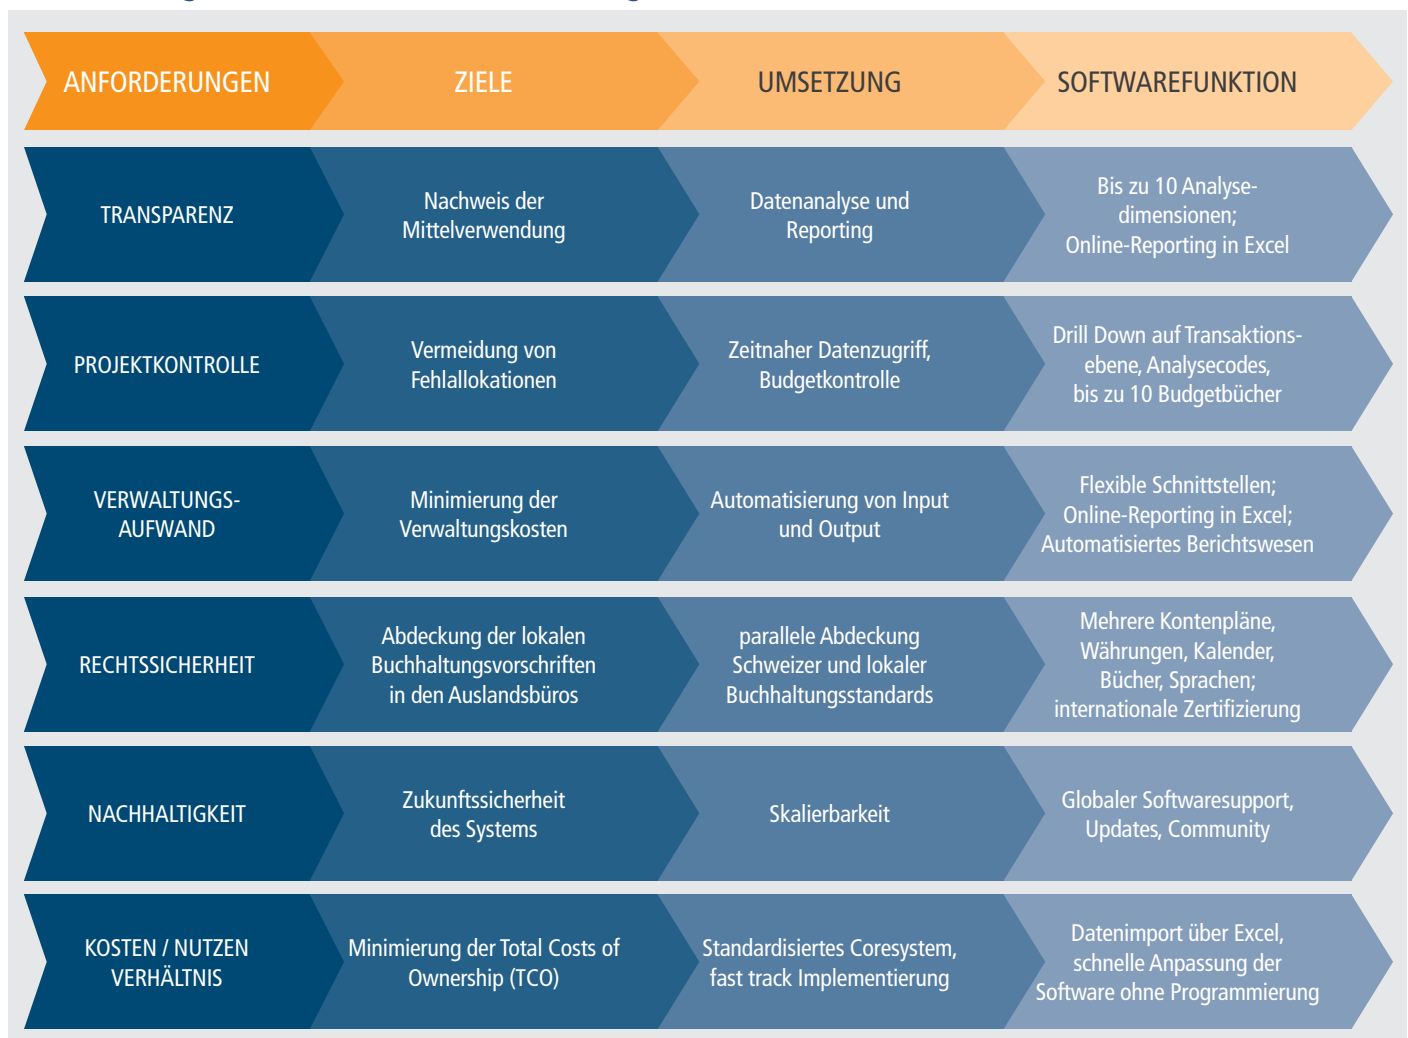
| ANFORDERUNGEN | ZIELE | UMSETZUNG | SOFTWAREFUNKTION |
|---|---|---|---|
| TRANSPARENZ | Nachweis der Mittelverwendung | Datenanalyse und Reporting | Bis zu 10 Analysedimensionen; Online-Reporting in Excel |
| PROJEKTKONTROLLE | Vermeidung von Fehlallokationen | Zeitnaher Datenzugriff, Budgetkontrolle | Drill Down auf Transaktionsebene, Analysecodes, bis zu 10 Budgetbücher |
| VERWALTUNGS-AUFWAND | Minimierung der Verwaltungskosten | Automatisierung von Input und Output | Flexible Schnittstellen; Online-Reporting in Excel; Automatisiertes Berichtswesen |
| RECHTSSICHERHEIT | Abdeckung der lokalen Buchhaltungsvorschriften in den Auslandsbüros | parallele Abdeckung Schweizer und lokaler Buchhaltungsstandards | Mehrere Kontenpläne, Währungen, Kalender, Bücher, Sprachen; internationale Zertifizierung |
| NACHHALTIGKEIT | Zukunftssicherheit des Systems | Skalierbarkeit | Globaler Softwaresupport, Updates, Community |
| KOSTEN / NUTZEN VERHÄLTNIS | Minimierung der Total Costs of Ownership (TCO) | Standardisiertes Coresystem, fast track Implementierung | Datenimport über Excel, schnelle Anpassung der Software ohne Programmierung |